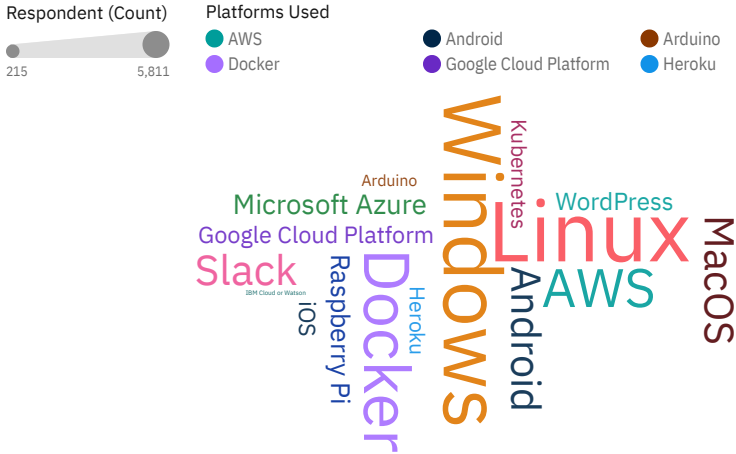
Respondent (Count)

215

5,811

Platforms Used

AWS

Android

Arduino

Docker

Google Cloud Platform

Heroku

Windows

Kubernetes

Arduino

WordPress

Microsoft Azure

Linux

MacOS

Google Cloud Platform

Slack

AWS

IBM Cloud or Watson

Raspberry Pi

Docker

Heroku

Android

iOS